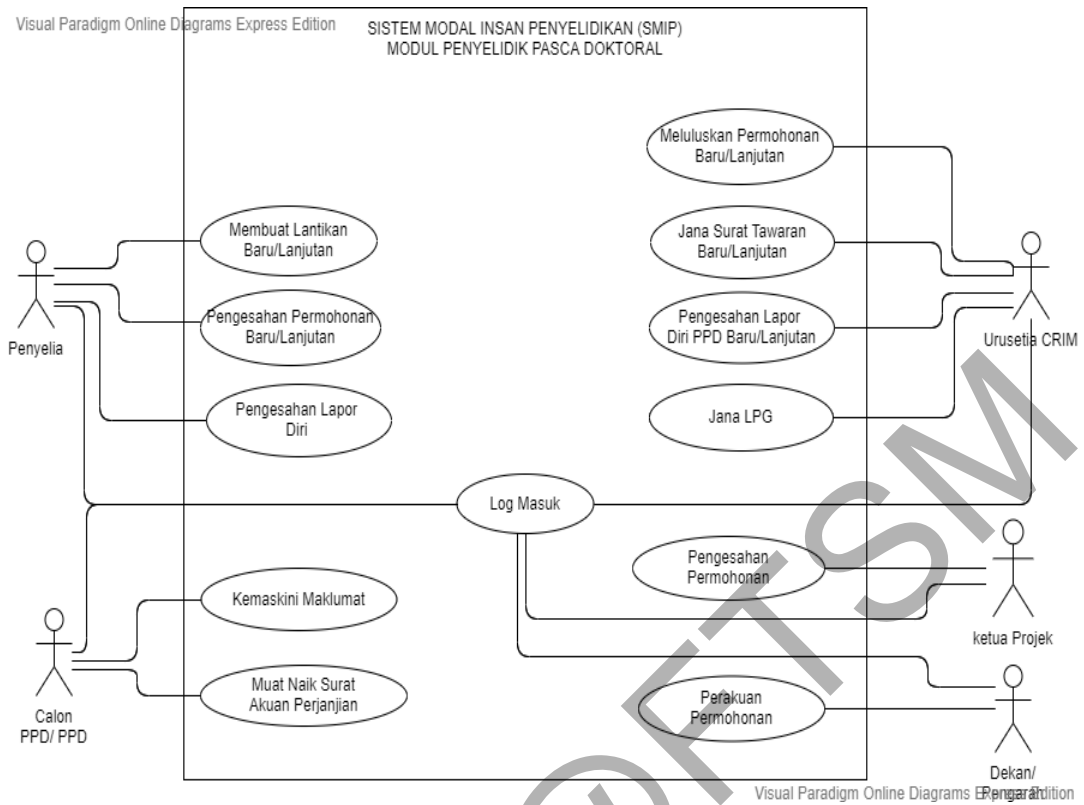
Visual Paradigm Online Diagrams Express Edition

SISTEM MODAL INSAN PENYELIDIKAN (SMIP)
MODUL PENYELIDIK PASCA DOKTORAL

Meluluskan Permohonan Baru/Lanjutan

Membuat Lantikan Baru/Lanjutan

Jana Surat Tawaran Baru/Lanjutan

Pengesahan Permohonan Baru/Lanjutan

Pengesahan Lapor Diri PPD Baru/Lanjutan

Penyelia

Urusetia CRIM

Pengesahan Lapor Diri

Jana LPG

Log Masuk

Pengesahan Permohonan

Kemaskini Maklumat

ketua Projek

Muat Naik Surat Akuan Perjanjian

Perakuan Permohonan

Calon PPD/ PPD

Dekan/ Pengarah

Visual Paradigm Online Diagrams Express Edition

©FTSM